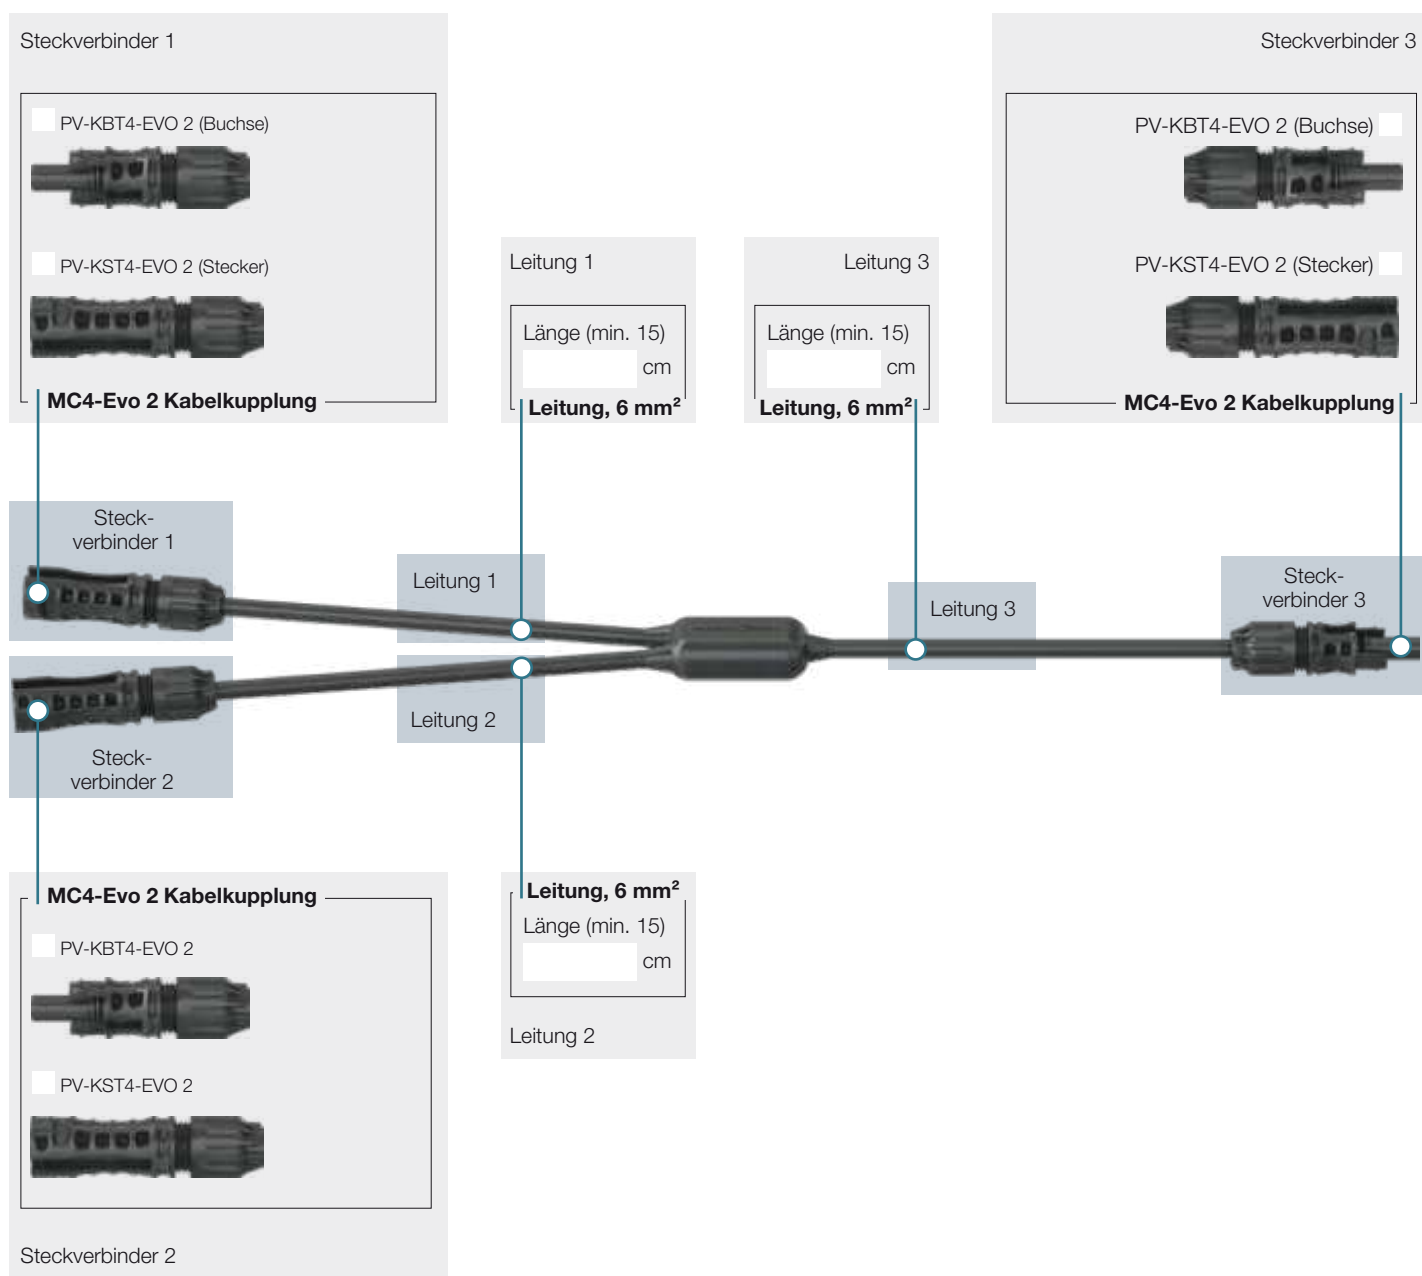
Steckverbinder 1

PV-KBT4-EVO 2 (Buchse)

PV-KST4-EVO 2 (Stecker)

MC4-Evo 2 Kabelkupplung

Leitung 1

Länge (min. 15) cm

Leitung, 6 mm²

Leitung 3

Länge (min. 15) cm

Leitung, 6 mm²

Steckverbinder 3

PV-KBT4-EVO 2 (Buchse)

PV-KST4-EVO 2 (Stecker)

MC4-Evo 2 Kabelkupplung

Steckverbinder 1

Leitung 1

Leitung 3

Steckverbinder 3

Leitung 2

Steckverbinder 2

MC4-Evo 2 Kabelkupplung

PV-KBT4-EVO 2

PV-KST4-EVO 2

Steckverbinder 2

Leitung, 6 mm²

Länge (min. 15) cm

Leitung 2